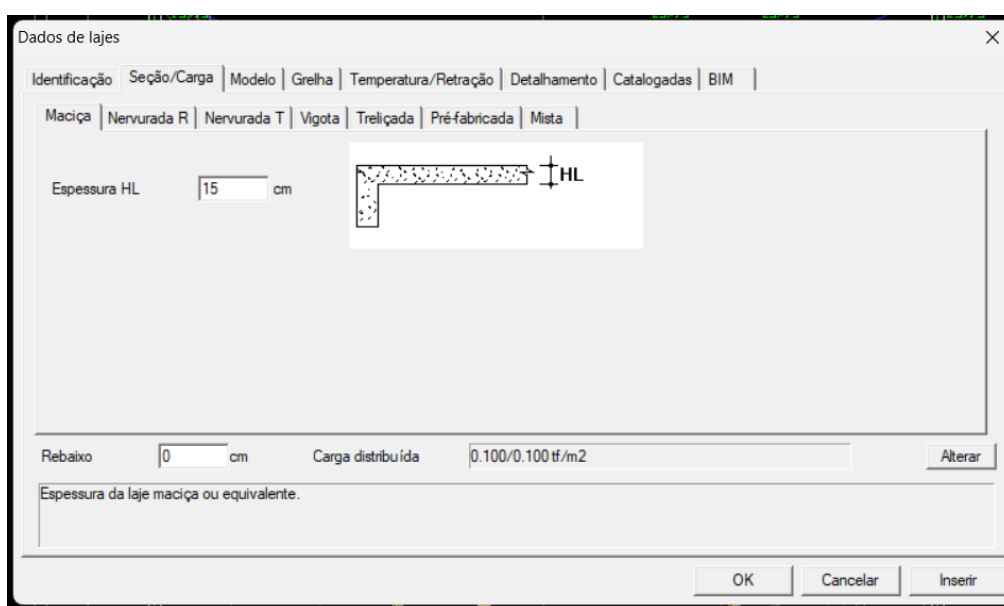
Dados de lajes

Identificação | Seção/Carga | Modelo | Grelha | Temperatura/Retração | Detalhamento | Catalogadas | BIM

Maciça | Nervurada R | Nervurada T | Vigota | Treliçada | Pré-fabricada | Mista

Espessura HL 15 cm

HL

Rebaixo 0 cm Carga distribuída 0.100/0.100 tf/m2 Alterar

Espessura da laje maciça ou equivalente.

OK Cancelar Inserir